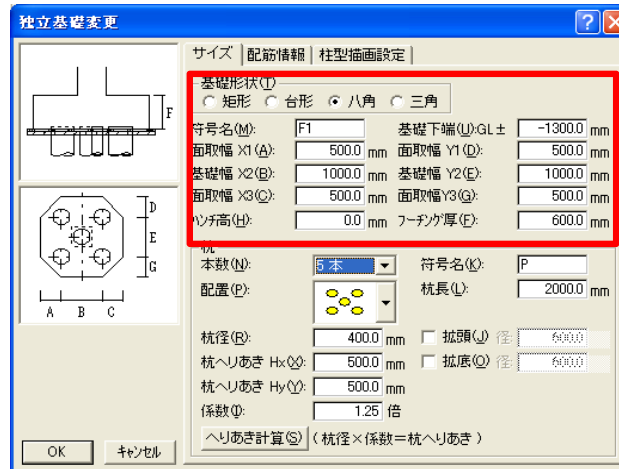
独立基礎変更

?

F

D

E

G

A B C

サイズ 配筋情報 柱型描画設定

基礎形状(T)
矩形 台形 八角 三角

符号名(M): F1
基礎下端(U):GL± -1300.0 mm
面取幅 X1(A): 500.0 mm
面取幅 Y1(D): 500.0 mm
基礎幅 X2(B): 1000.0 mm
基礎幅 Y2(E): 1000.0 mm
面取幅 X3(C): 500.0 mm
面取幅Y3(G): 500.0 mm
ハンチ高(H): 0.0 mm
フーチング厚(F): 600.0 mm

杭
本数(N): 5 本
符号名(K): P
配置(P):
杭長(L): 2000.0 mm
杭径(R): 400.0 mm
拡頭(J) 径 600.0
杭へりあき Hx(X): 500.0 mm
拡底(O) 径 600.0
杭へりあき Hy(Y): 500.0 mm
係数(I): 1.25 倍
へりあき計算(S) (杭径×係数=杭へりあき)

OK キャンセル